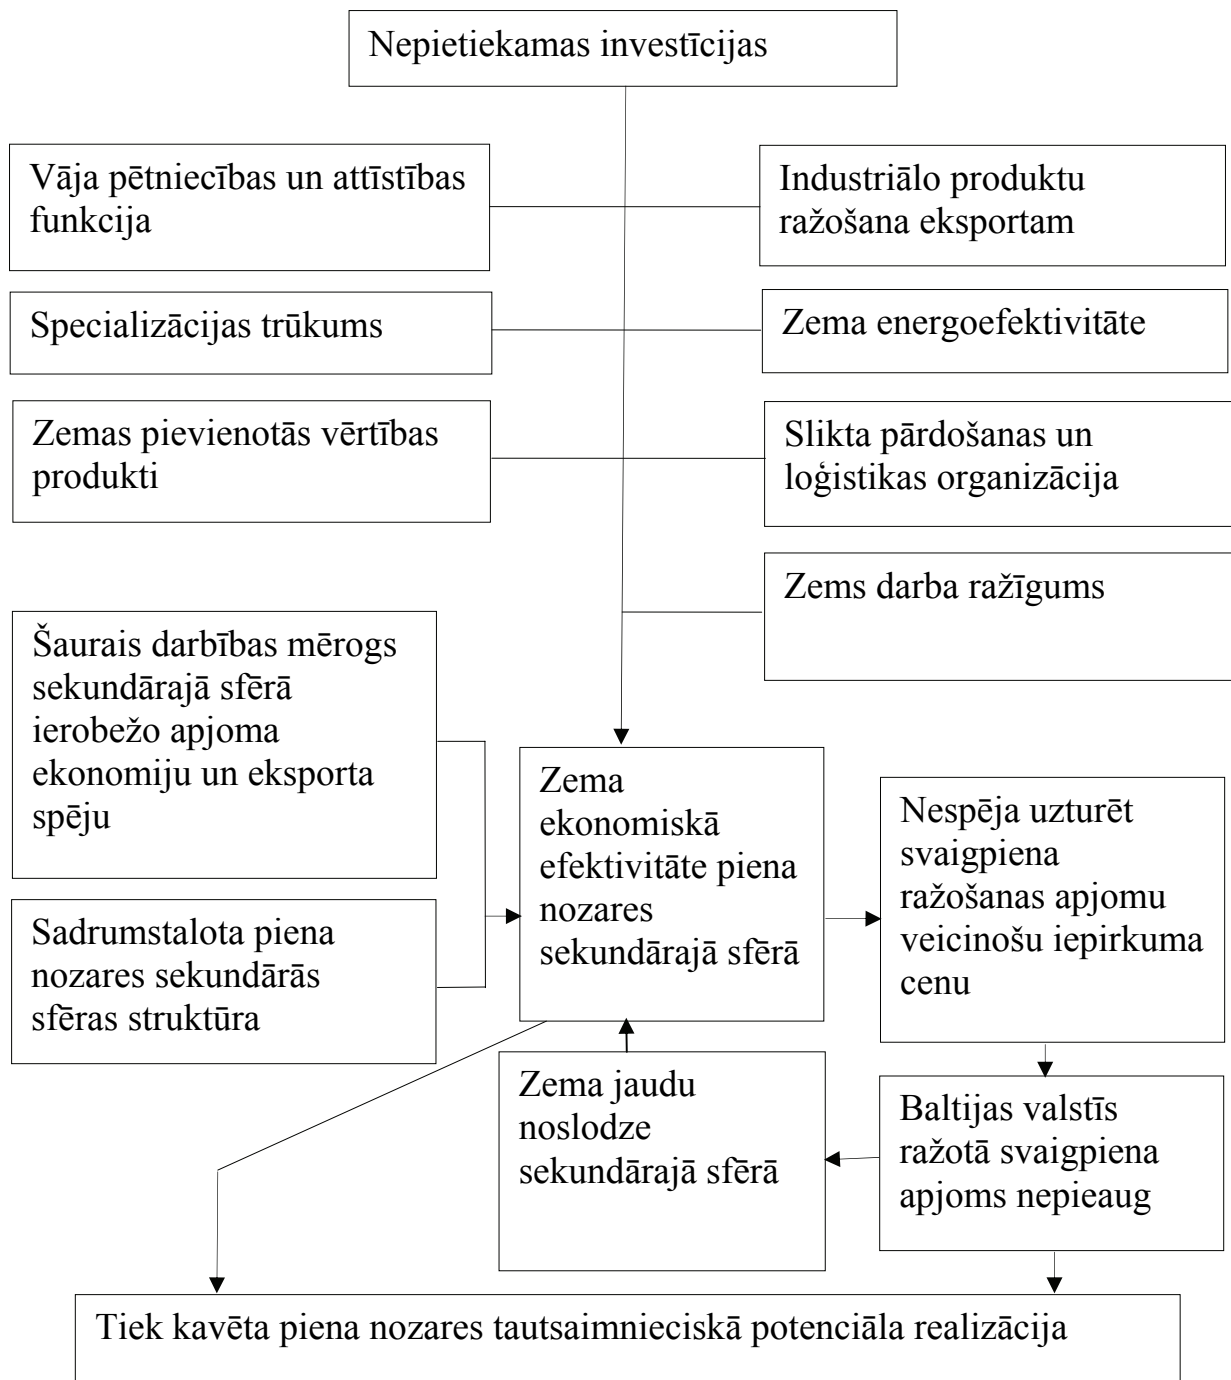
Nepietiekamas investīcijas

Vāja pētniecības un attīstības funkcija

Industriālo produktu ražošana eksportam

Specializācijas trūkums

Zema energoefektivitāte

Zemas pievienotās vērtības produkti

Slikta pārdošanas un loģistikas organizācija

Zems darba ražīgums

Šaurais darbības mērogs sekundārajā sfērā ierobežo apjoma ekonomiju un eksporta spēju

Sadrumstalota piena nozares sekundārās sfēras struktūra

Zema ekonomiskā efektivitāte piena nozares sekundārajā sfērā

Nespēja uzturēt svaigpiena ražošanas apjomu veicinošu iepirkuma cenu

Zema jaudu noslodze sekundārajā sfērā

Baltijas valstīs ražotā svaigpiena apjoms nepieaug

Tiek kavēta piena nozares tautsaimnieciskā potenciāla realizācija